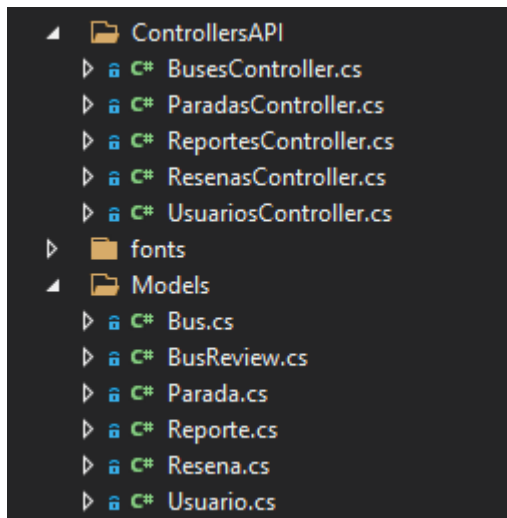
ControllersAPI
C# BusesController.cs
C# ParadasController.cs
C# ReportesController.cs
C# ResenasController.cs
C# UsuariosController.cs
fonts
Models
C# Bus.cs
C# BusReview.cs
C# Parada.cs
C# Reporte.cs
C# Resena.cs
C# Usuario.cs